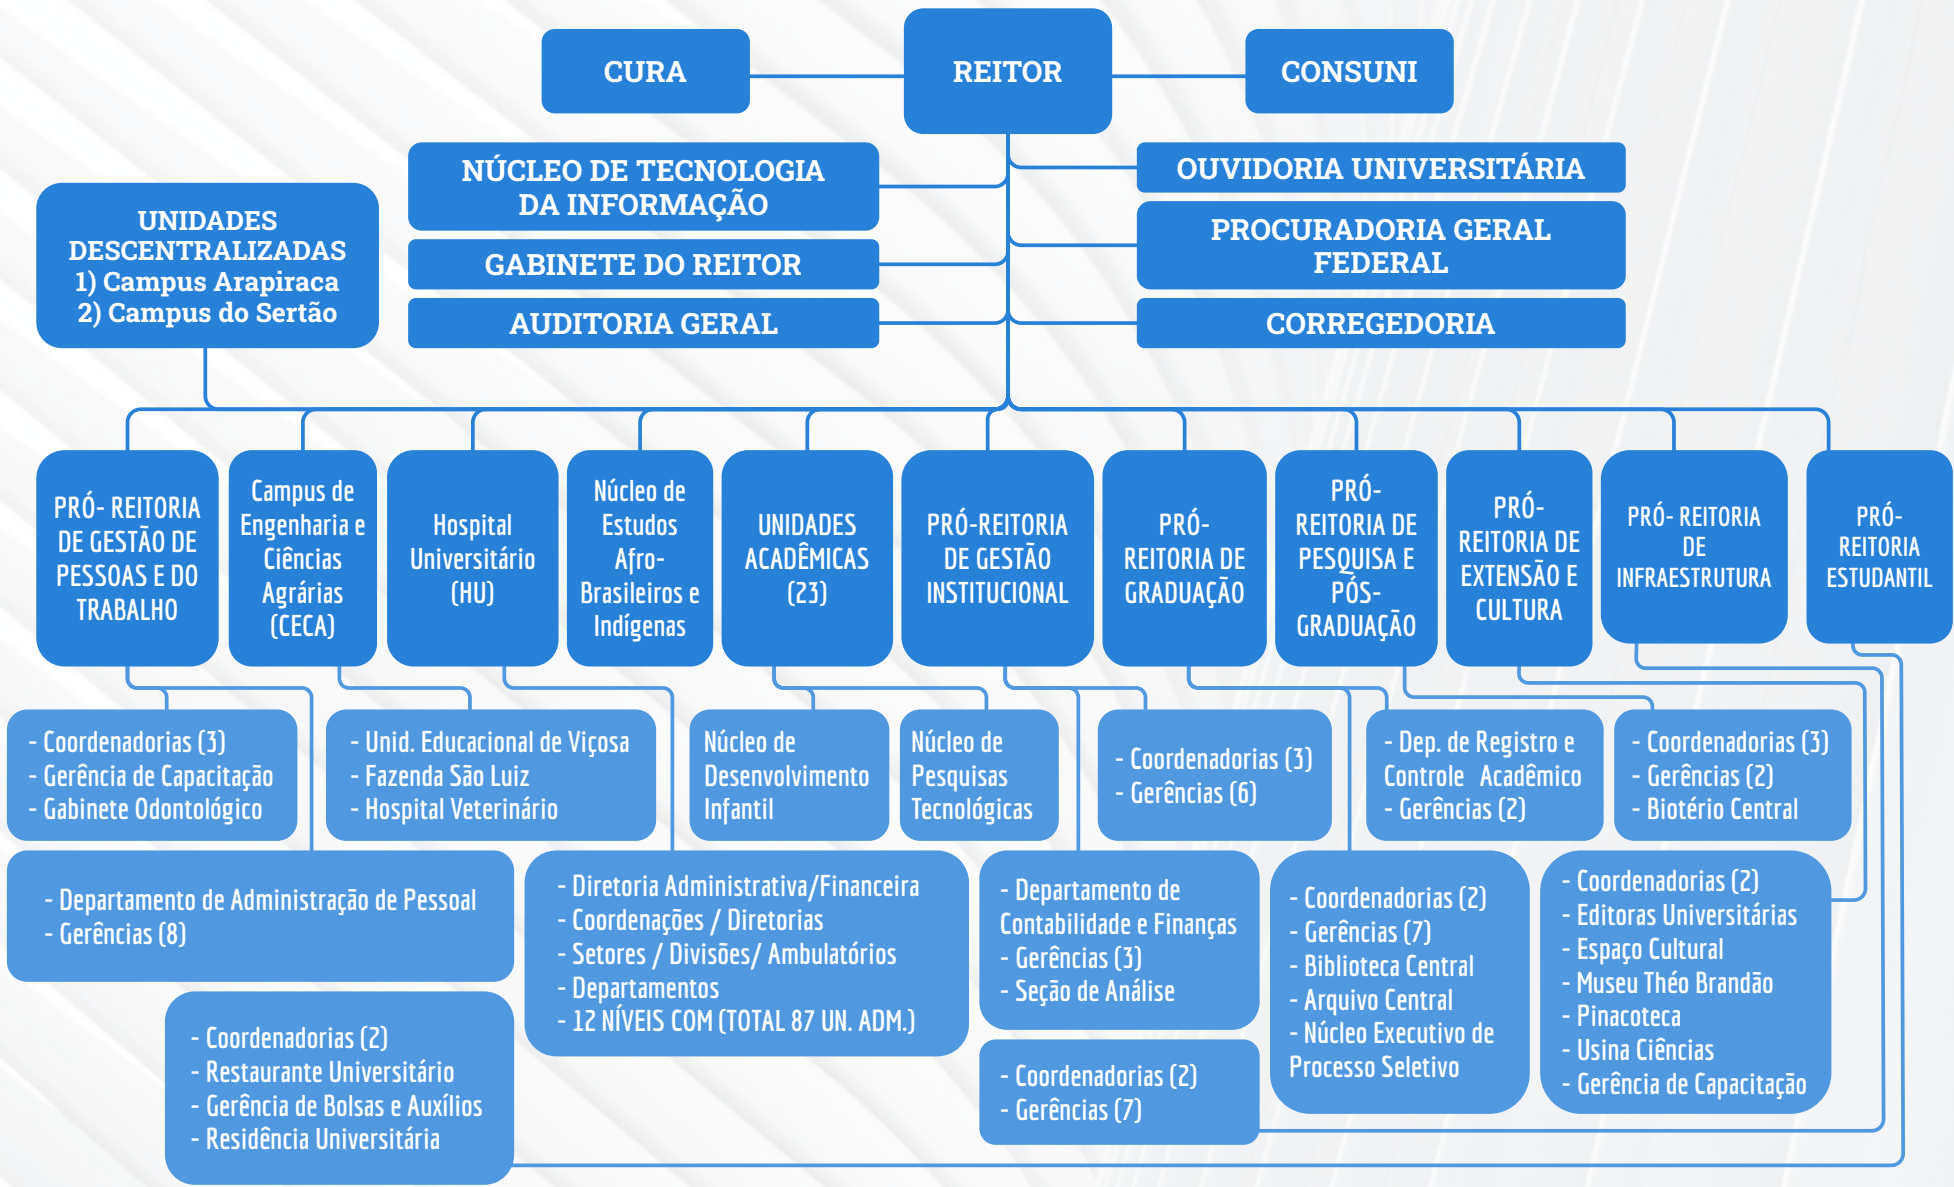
CURA

REITOR

CONSUNI

NÚCLEO DE TECNOLOGIA DA INFORMAÇÃO

GABINETE DO REITOR

AUDITORIA GERAL

OUVIDORIA UNIVERSITÁRIA

PROCURADORIA GERAL FEDERAL

CORREGEDORIA

UNIDADES DESCENTRALIZADAS
1) Campus Arapiraca
2) Campus do Sertão

PRÓ- REITORIA DE GESTÃO DE PESSOAS E DO TRABALHO

Campus de Engenharia e Ciências Agrárias (CECA)

Hospital Universitário (HU)

Núcleo de Estudos Afro-Brasileiros e Indígenas

UNIDADES ACADÊMICAS (23)

PRÓ-REITORIA DE GESTÃO INSTITUCIONAL

PRÓ-REITORIA DE GRADUAÇÃO

PRÓ-REITORIA DE PESQUISA E PÓS-GRADUAÇÃO

PRÓ-REITORIA DE EXTENSÃO E CULTURA

PRÓ- REITORIA DE INFRAESTRUTURA

PRÓ-REITORIA ESTUDANTIL

- Coordenadorias (3)
- Gerência de Capacitação
- Gabinete Odontológico

- Unid. Educacional de Viçosa
- Fazenda São Luiz
- Hospital Veterinário

Núcleo de Desenvolvimento Infantil

Núcleo de Pesquisas Tecnológicas

- Coordenadorias (3)
- Gerências (6)

- Dep. de Registro e Controle Acadêmico
- Gerências (2)

- Coordenadorias (3)
- Gerências (2)
- Biotério Central

- Departamento de Administração de Pessoal
- Gerências (8)

- Diretoria Administrativa/Financeira
- Coordenações / Diretorias
- Setores / Divisões/ Ambulatórios
- Departamentos
- 12 NÍVEIS COM (TOTAL 87 UN. ADM.)

- Departamento de Contabilidade e Finanças
- Gerências (3)
- Seção de Análise

- Coordenadorias (2)
- Gerências (7)
- Biblioteca Central
- Arquivo Central
- Núcleo Executivo de Processo Seletivo

- Coordenadorias (2)
- Editoras Universitárias
- Espaço Cultural
- Museu Théo Brandão
- Pinacoteca
- Usina Ciências
- Gerência de Capacitação

- Coordenadorias (2)
- Restaurante Universitário
- Gerência de Bolsas e Auxílios
- Residência Universitária

- Coordenadorias (2)
- Gerências (7)